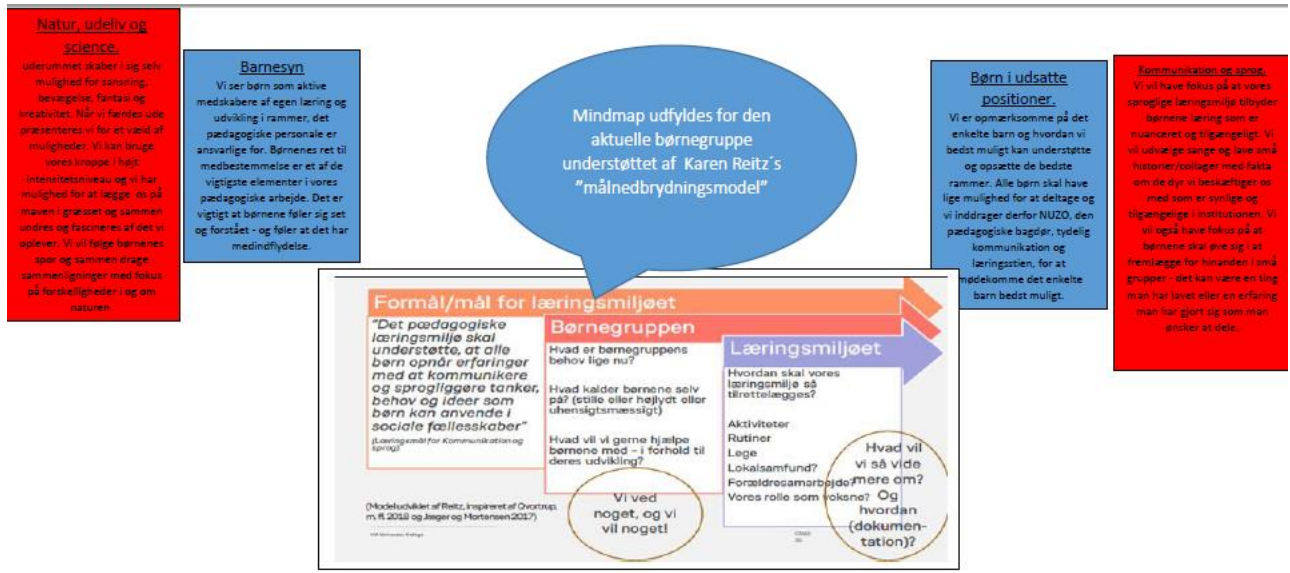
Natur, udeliv og science.

uderummet skaber i sig selv mulighed for sansning, bevægelse, fantasi og kreativitet. Når vi færdes ude præsenteres vi for et væld af muligheder. Vi kan bruge vores kroppe i højt intensitetsniveau og vi har mulighed for at lægge os på maven i græsset og sammen undres og fascineres af det vi oplever. Vi vil følge børnenes spor og sammen drage sammenligninger med fokus på forskelligheder i og om naturen.

Barnesyn

Vi ser børn som aktive medskabere af egen læring og udvikling i rammer, det pædagogiske personale er ansvarlige for. Børnenes ret til medbestemmelse er et af de vigtigste elementer i vores pædagogiske arbejde. Det er vigtigt at børnene føler sig set og forstået - og føler at det har medindflydelse.

Mindmap udfyldes for den aktuelle børnegruppe understøttet af Karen Reitz´s "målnedbrydningsmodel"

Børn i udsatte positioner.

Vi er opmærksomme på det enkelte barn og hvordan vi bedst muligt kan understøtte og opsætte de bedste rammer. Alle børn skal have lige mulighed for at deltage og vi inddrager derfor NUZO, den pædagogiske bagdør, tydelig kommunikation og læringsstien, for at imødekomme det enkelte barn bedst muligt.

Kommunikation og sprog.

Vi vil have fokus på at vores sproglige læringsmiljø tilbyder børnene læring som er nuanceret og tilgængeligt. Vi vil udvælge sange og lave små historier/collager med fakta om de dyr vi beskæftiger os med som er synlige og tilgængelige i institutionen. Vi vil også have fokus på at børnene skal øve sig i at fremlægge for hinanden i små grupper - det kan være en ting man har lavet eller en erfaring man har gjort sig som man ønsker at dele.

Formål/mål for læringsmiljøet

"Det pædagogiske læringsmiljø skal understøtte, at alle børn opnår erfaringer med at kommunikere og sprogliggøre tanker, behov og ideer som børn kan anvende i sociale fællesskaber"
(Læringsmål for Kommunikation og sprog)

Børnegruppen

Hvad er børnegruppens behov lige nu?

Hvad kalder børnene selv på? (stille eller højlydt eller uhensigtsmæssigt)

Hvad vil vi gerne hjælpe børnene med – i forhold til deres udvikling?

Vi ved noget, og vi vil noget!

Læringsmiljøet

Hvordan skal vores læringsmiljø så tilrettelægges?

Aktiviteter
Rutiner
Lege
Lokalsamfund?
Forældresamarbejde?
Vores rolle som voksne?

Hvad vil vi så vide mere om? Og hvordan (dokumentation)?

(Model udviklet af Reitz, inspireret af Qvortrup, m.fl. 2018 og Jæger og Mortensen 2017)